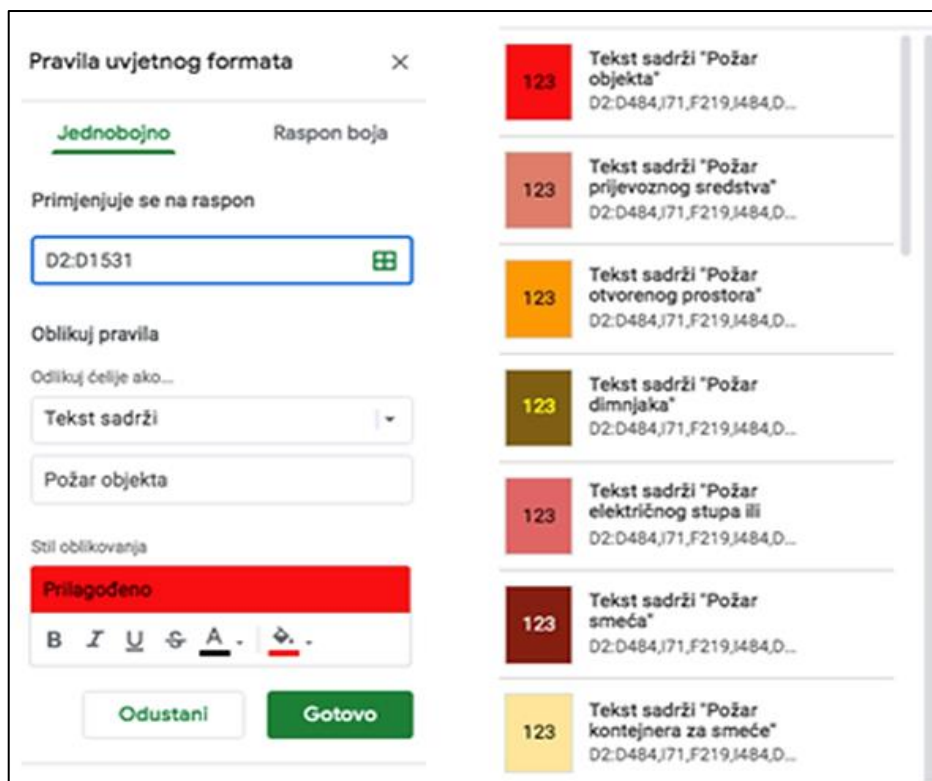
Pravila uvjetnog formata ×

Jednobojno Raspon boja

Primjenjuje se na raspon

D2:D1531

Oblikuj pravila

Odlikuj ćelije ako...

Tekst sadrži

Požar objekta

Stil oblikovanja

Prilagođeno

B I U S A

Odustani Gotovo

123 Tekst sadrži "Požar objekta" D2:D484,I71,F219,I484,D...

123 Tekst sadrži "Požar prijevoznog sredstva" D2:D484,I71,F219,I484,D...

123 Tekst sadrži "Požar otvorenog prostora" D2:D484,I71,F219,I484,D...

123 Tekst sadrži "Požar dimnjaka" D2:D484,I71,F219,I484,D...

123 Tekst sadrži "Požar električnog stupa ili D2:D484,I71,F219,I484,D...

123 Tekst sadrži "Požar smeća" D2:D484,I71,F219,I484,D...

123 Tekst sadrži "Požar kontejnera za smeće" D2:D484,I71,F219,I484,D...